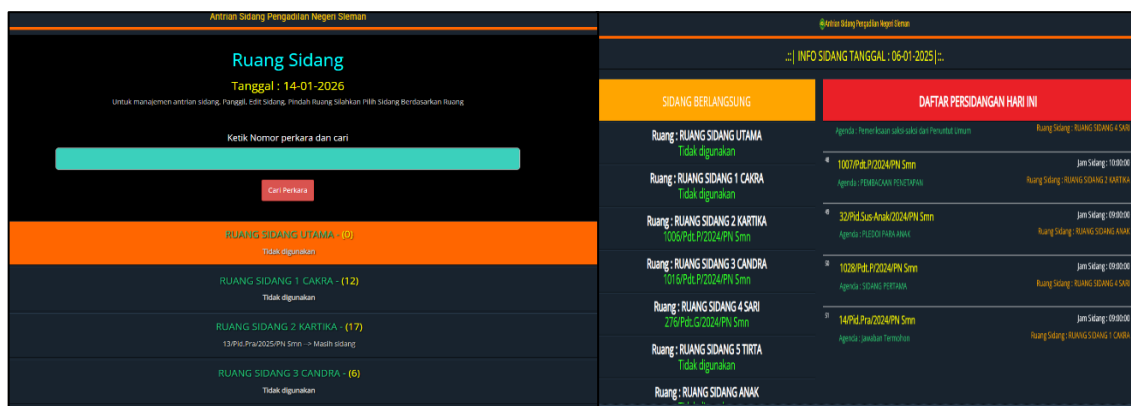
Antrian Sidang Pengadilan Negeri Sleman

Ruang Sidang

Tanggal : 14-01-2026

Untuk manajemen antrian sidang, Panggil, Edit Sidang, Pindah Ruang Silahkan Pilih Sidang Berdasarkan Ruang

Ketik Nomor perkara dan cari

Cari Perkara

RUANG SIDANG UTAMA - (0)
Tidak digunakan

RUANG SIDANG 1 CAKRA - (12)
Tidak digunakan

RUANG SIDANG 2 KARTIKA - (17)
13/Pid.Pra/2025/PN Smn -> Masih sidang

RUANG SIDANG 3 CANDRA - (6)
Tidak digunakan

Antrian Sidang Pengadilan Negeri Sleman

.::| INFO SIDANG TANGGAL : 06-01-2025 |::.

SIDANG BERLANGSUNG

Ruang : RUANG SIDANG UTAMA
Tidak digunakan

Ruang : RUANG SIDANG 1 CAKRA
Tidak digunakan

Ruang : RUANG SIDANG 2 KARTIKA
1006/Pdt.P/2024/PN Smn

Ruang : RUANG SIDANG 3 CANDRA
1016/Pdt.P/2024/PN Smn

Ruang : RUANG SIDANG 4 SARI
276/Pdt.G/2024/PN Smn

Ruang : RUANG SIDANG 5 TIRTA
Tidak digunakan

Ruang : RUANG SIDANG ANAK

DAFTAR PERSIDANGAN HARI INI

Agenda : Pemeriksaan saksi-saksi dari Penuntut Umum
Ruang Sidang : RUANG SIDANG 4 SARI

1007/Pdt.P/2024/PN Smn
Jam Sidang : 10:00:00
Agenda : PEMBACAAN PENETAPAN
Ruang Sidang : RUANG SIDANG 2 KARTIKA

32/Pid.Sus-Anak/2024/PN Smn
Jam Sidang : 09:00:00
Agenda : PLEDOI PARA ANAK
Ruang Sidang : RUANG SIDANG ANAK

1028/Pdt.P/2024/PN Smn
Jam Sidang : 09:00:00
Agenda : SIDANG PERTAMA
Ruang Sidang : RUANG SIDANG 4 SARI

14/Pid.Pra/2024/PN Smn
Jam Sidang : 09:00:00
Agenda : Jawaban Termohon
Ruang Sidang : RUANG SIDANG 1 CAKRA